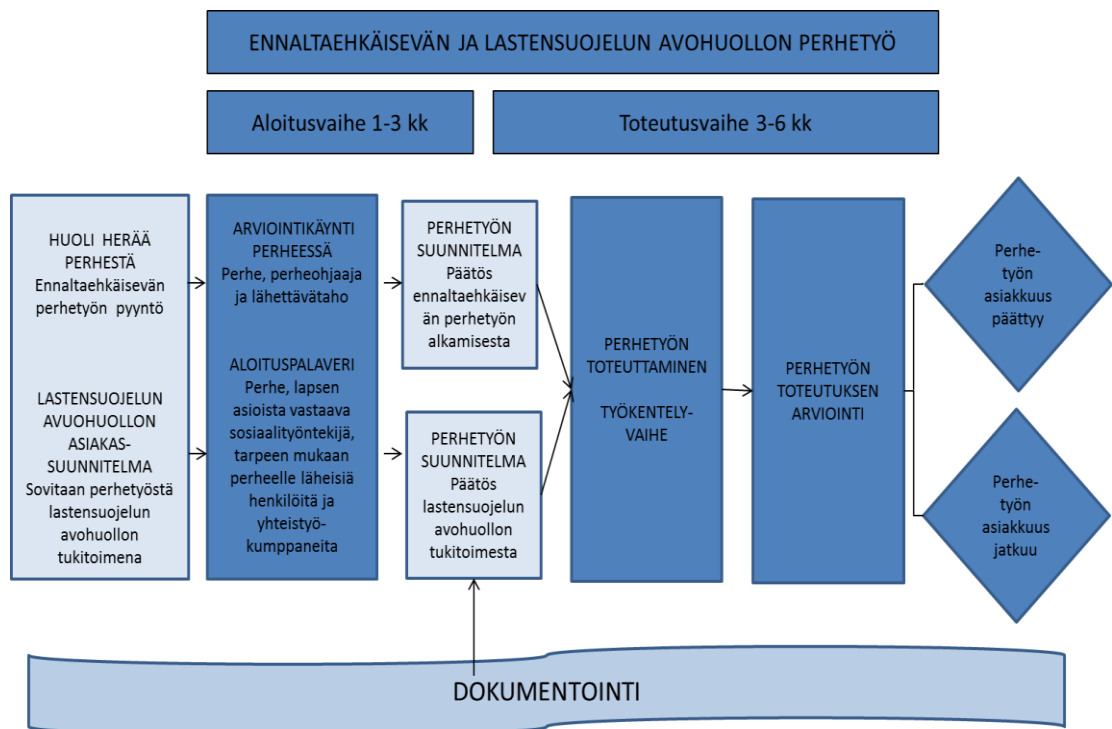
ENNALTAEHKÄISEVÄN JA LASTENSUOJELUN AVOHUOLLON PERHETYÖ

Aloitusvaihe 1-3 kk

Toteutusvaihe 3-6 kk

HUOLI HERÄÄ PERHESTÄ Ennaltaehkäisevän perhetyön pyyntö

LASTENSUOJELUN AVUOHUOLLON ASIAKAS-SUUNNITELMA Sovitaan perhetyöstä lastensuojelun avohuollon tukitoimena

ARVIOINTIKÄYNTI PERHEESSÄ Perhe, perheohjaaja ja lähettävätaho

ALOITUSPALAVERI Perhe, lapsen asioista vastaava sosiaalityöntekijä, tarpeen mukaan perheelle läheisiä henkilöitä ja yhteistyö-kumppaneita

PERHETYÖN SUUNNITELMA Päätös ennaltaehkäisevän perhetyön alkamisesta

PERHETYÖN SUUNNITELMA Päätös lastensuojelun avohuollon tukitoimesta

PERHETYÖN TOTEUTTAMINEN

TYÖKENTELY-VAIHE

PERHETYÖN TOTEUTUKSEN ARVIOINTI

Perhe-työn asiakkuus päättyy

Perhe-työn asiakkuus jatkuu

DOKUMENTOINTI